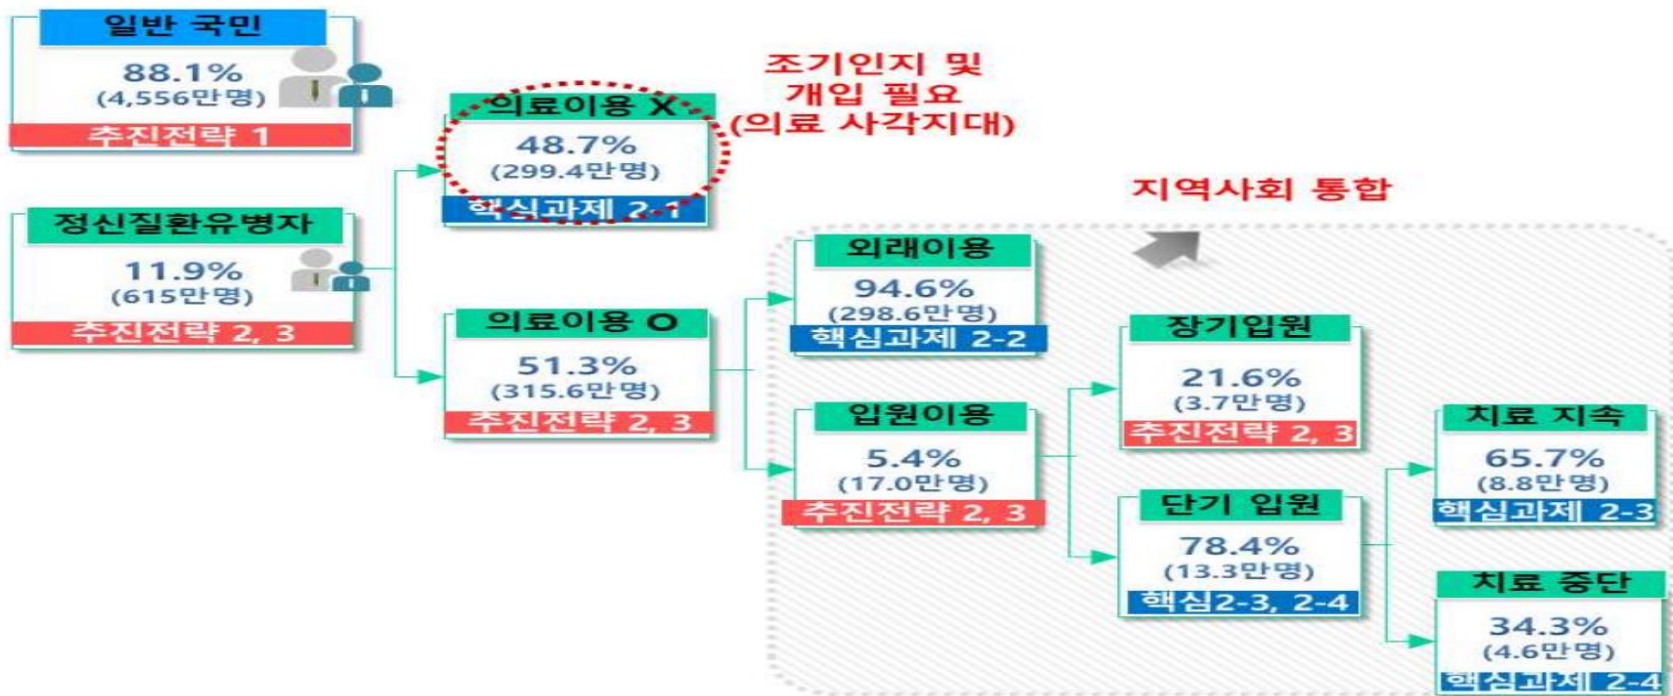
일반 국민
88.1%
(4,556만명)
추진전략 1

조기인지 및
개입 필요
(의료 사각지대)

의료이용 X
48.7%
(299.4만명)
핵심과제 2-1

정신질환유병자
11.9%
(615만명)
추진전략 2, 3

지역사회 통합

의료이용 O
51.3%
(315.6만명)
추진전략 2, 3

외래이용
94.6%
(298.6만명)
핵심과제 2-2

장기입원
21.6%
(3.7만명)
추진전략 2, 3

입원이용
5.4%
(17.0만명)
추진전략 2, 3

치료 지속
65.7%
(8.8만명)
핵심과제 2-3

단기 입원
78.4%
(13.3만명)
핵심2-3, 2-4

치료 중단
34.3%
(4.6만명)
핵심과제 2-4